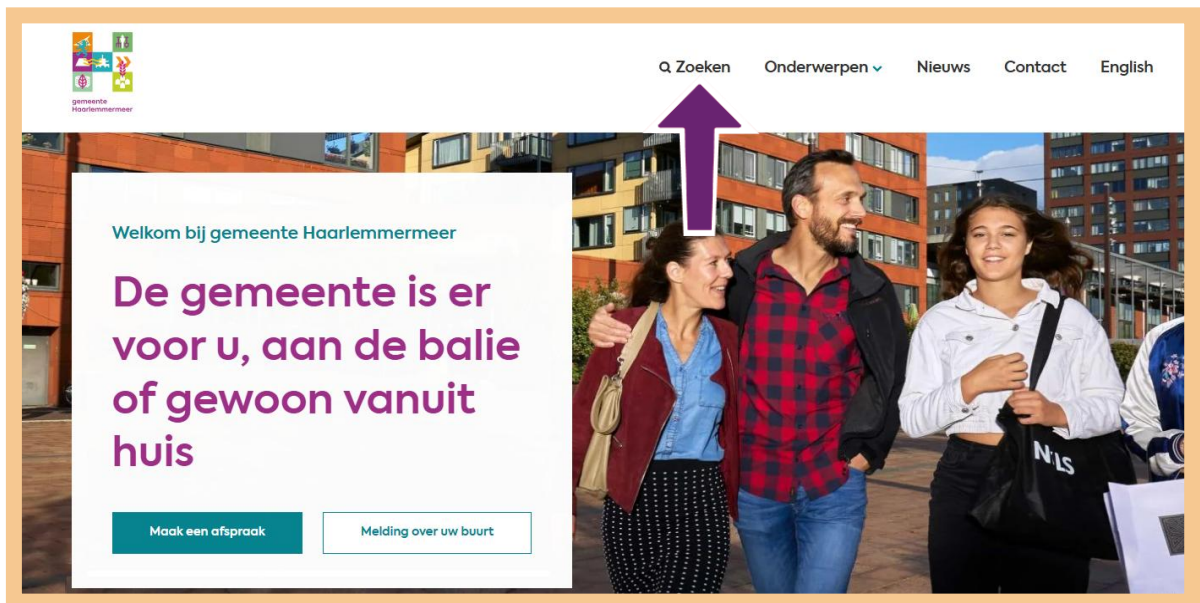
gemeente Haarlemmermeer

Zoeken Onderwerpen Nieuws Contact English

Welkom bij gemeente Haarlemmermeer

De gemeente is er voor u, aan de balie of gewoon vanuit huis

Maak een afspraak

Melding over uw buurt

NILS